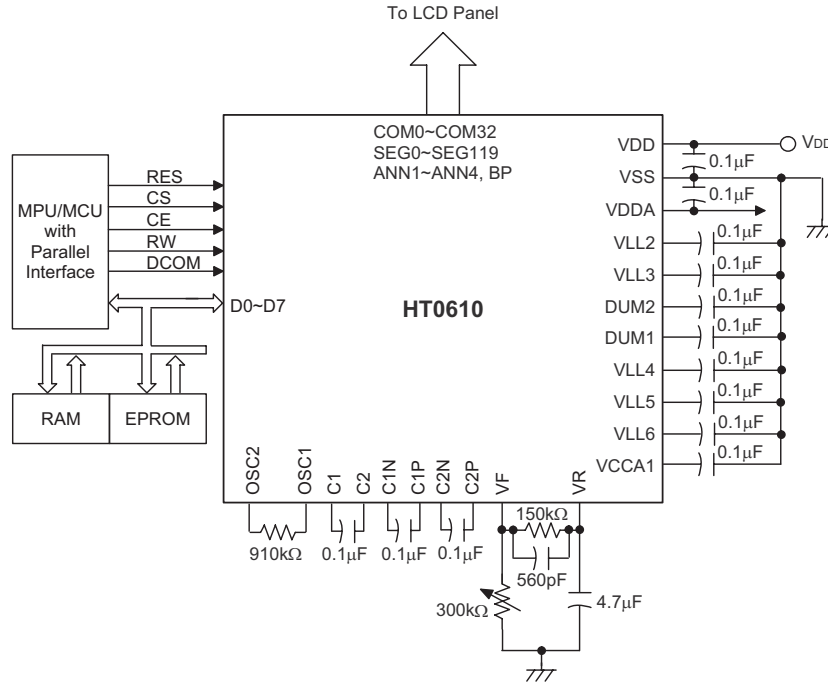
To LCD Panel

COM0~COM32
SEG0~SEG119
ANN1~ANN4, BP

MPU/MCU with Parallel Interface

RES
CS
CE
RW
DCOM
D0~D7

RAM
EPROM

HT0610

VDD
VSS
VDDA
VLL2
VLL3
DUM2
DUM1
VLL4
VLL5
VLL6
VCCA1

VDD

0.1μF
0.1μF
0.1μF
0.1μF
0.1μF
0.1μF
0.1μF
0.1μF
0.1μF
0.1μF

OSC2
OSC1
C1
C2
C1N
C1P
C2N
C2P
VF
VR

910kΩ
0.1μF
0.1μF
0.1μF
150kΩ
560pF
300kΩ
4.7μF